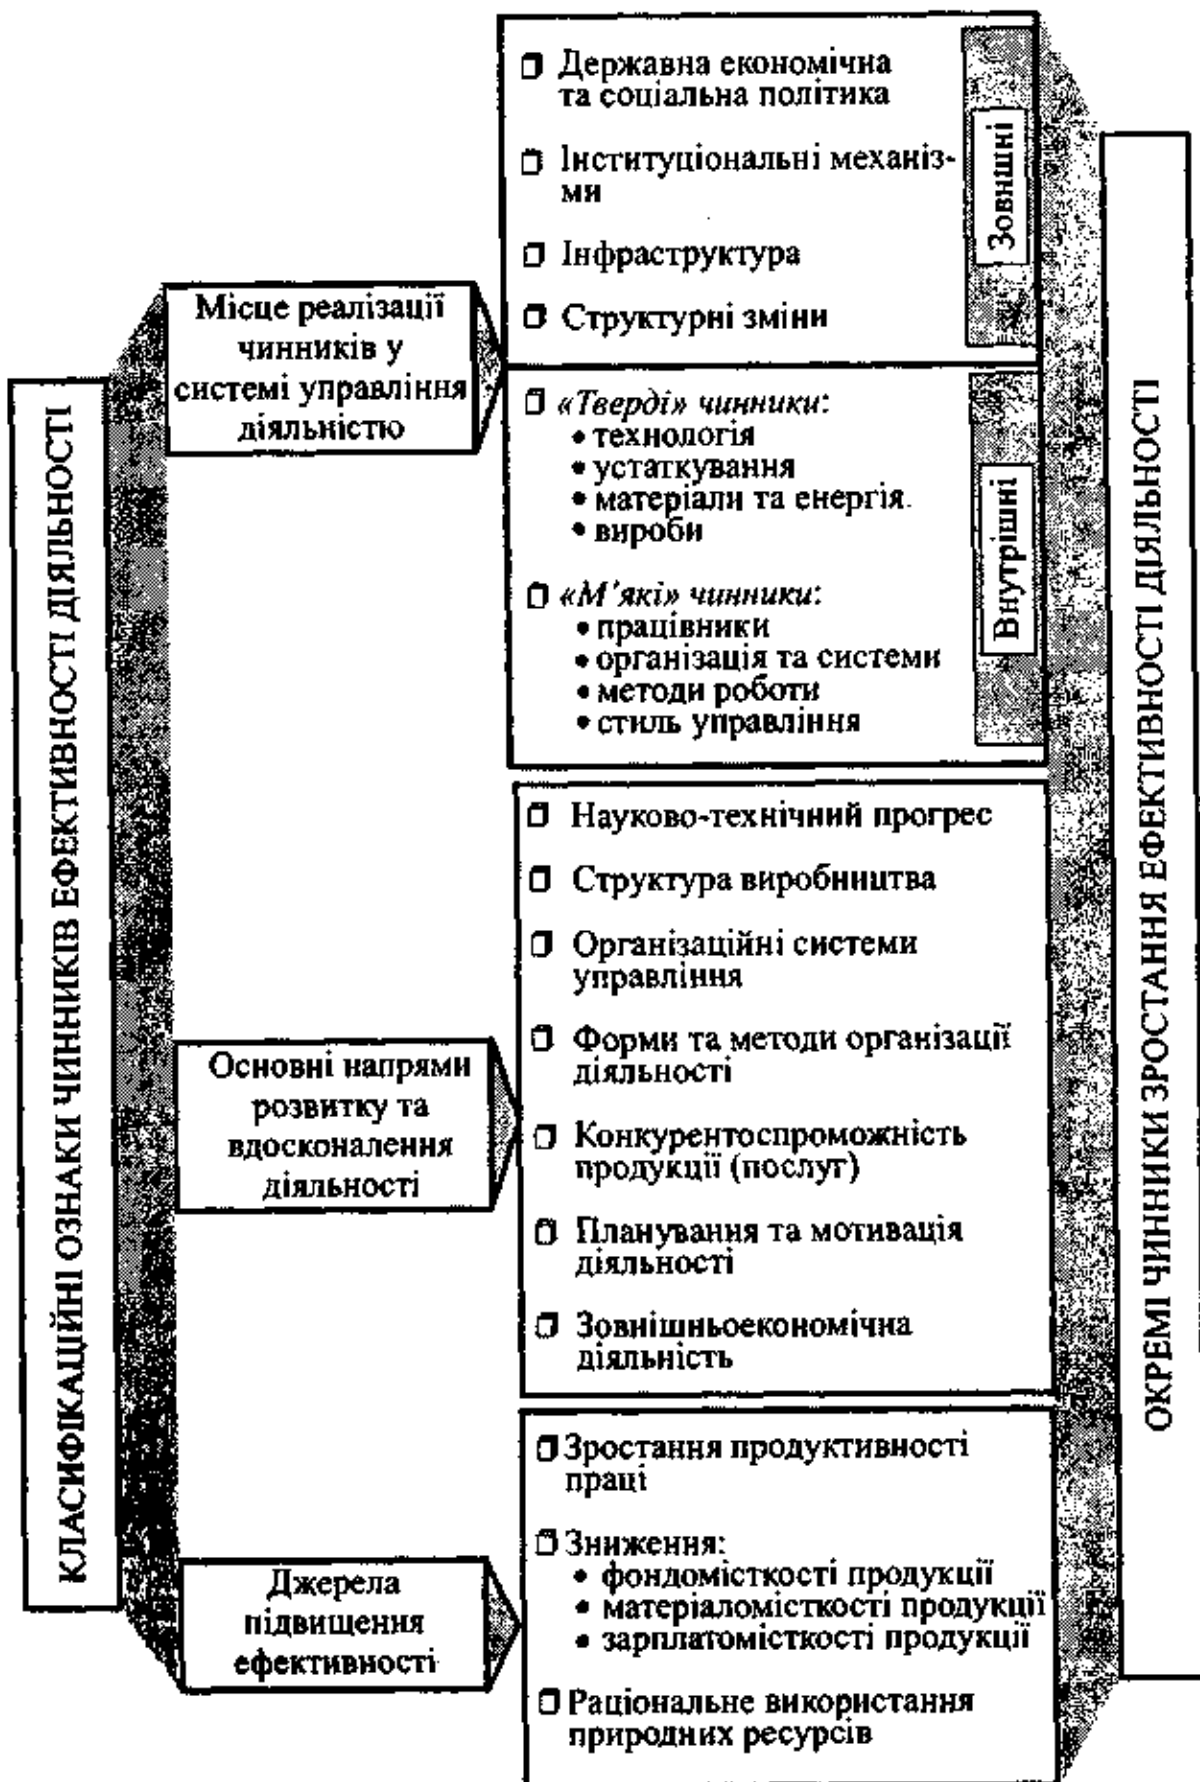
КЛАСИФІКАЦІЙНІ ОЗНАКИ ЧИННИКІВ ЕФЕКТИВНОСТІ ДІЯЛЬНОСТІ

Місце реалізації чинників у системі управління діяльністю

Державна економічна та соціальна політика

Інституціональні механізми

Інфраструктура

Структурні зміни

Зовнішні

«Тверді» чинники:
• технологія
• устаткування
• матеріали та енергія
• вироби

«М'які» чинники:
• працівники
• організація та системи
• методи роботи
• стиль управління

Внутрішні

Основні напрями розвитку та вдосконалення діяльності

Науково-технічний прогрес

Структура виробництва

Організаційні системи управління

Форми та методи організації діяльності

Конкурентоспроможність продукції (послуг)

Планування та мотивація діяльності

Зовнішньоекономічна діяльність

Джерела підвищення ефективності

Зростання продуктивності праці

Зниження:
• фондомісткості продукції
• матеріаломісткості продукції
• зарплатомісткості продукції

Раціональне використання природних ресурсів

ОКРЕМІ ЧИННИКИ ЗРОСТАННЯ ЕФЕКТИВНОСТІ ДІЯЛЬНОСТІ